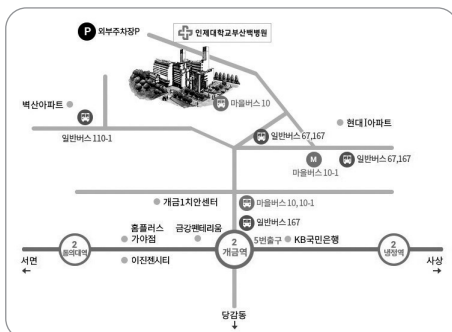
P 외부주차장P

인제대학교부산백병원

벽산아파트

마을버스 10

일반버스 110-1

일반버스 67,167

현대I아파트

M

마을버스 10-1

일반버스 67,167

개금1치안센터

마을버스 10, 10-1

일반버스 167

홈플러스 가야점

금강펜테리움

2 가야대역

2 개금역

5번출구

KB국민은행

2 냉정역

서면 ←

이진젠시티

사상 →

당감동 ↓